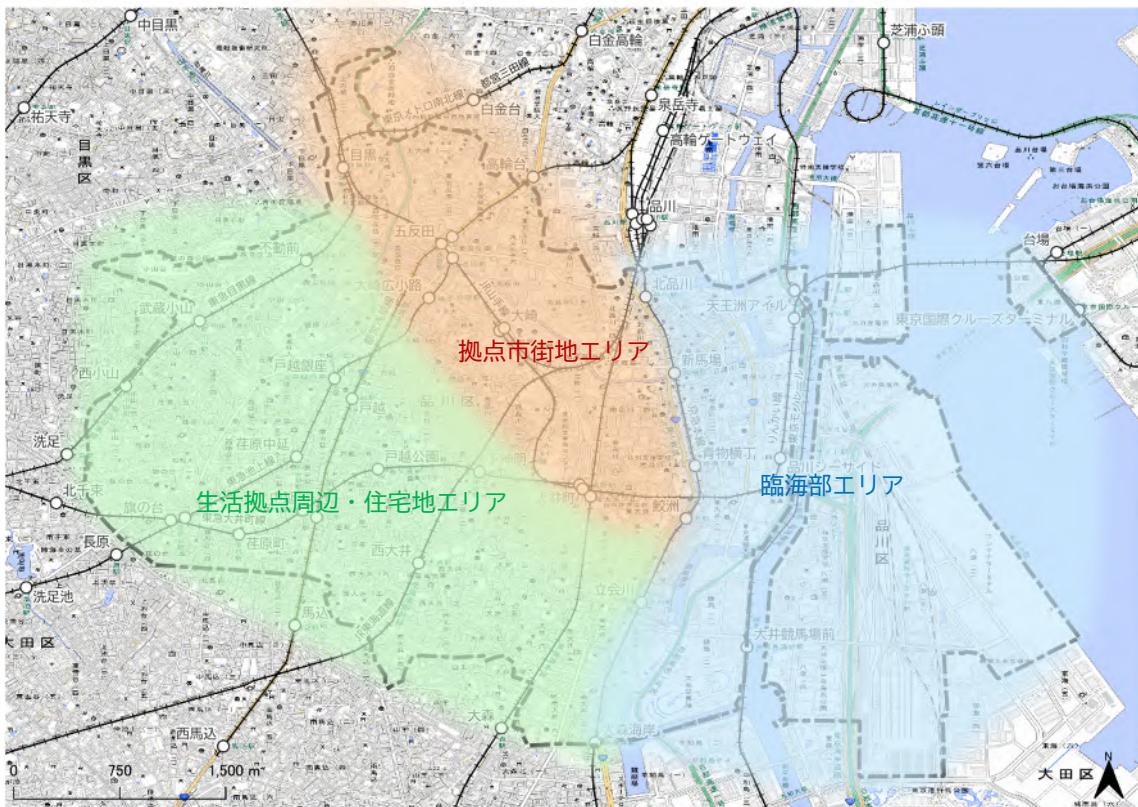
中目黒
白金高輪
芝浦ふ頭
祐天寺
東京メトロ南北線
都営三田線
白金台
泉岳寺
目黒区
目黒
高輪台
高輪ゲートウェイ
品川
五反田
台場
不動前
東急目黒線
大崎広小路
北品川
天王洲アイル
武蔵小山
大崎
東京国際クルーズターミナル
拠点市街地エリア
西小山
戸越銀座
新馬場
戸越
品川区
洗足
荏原中延
青物横丁
戸越公園
臨海部エリア
北千束
生活拠点周辺・住宅地エリア
旗の台
東急大井町線
荏原町
鮫洲
長原
西大井
洗足池
立会川
大田区
馬込
大井競馬場前
大森
大森海岸
西馬込
0 750 1,500 m
大田区
N